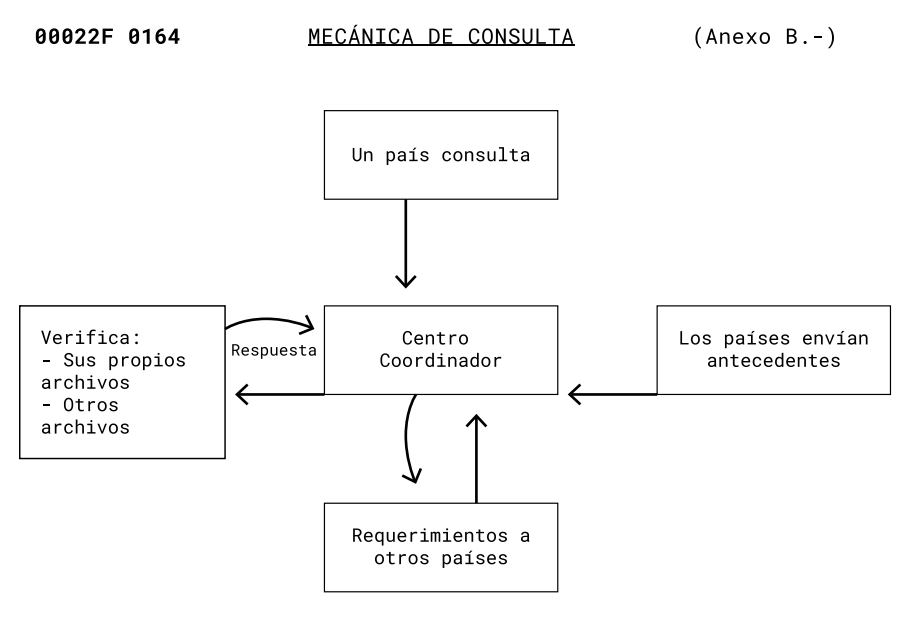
00022F 0164

MECÁNICA DE CONSULTA

(Anexo B.-)

Un país consulta

Verifica:
- Sus propios archivos
- Otros archivos

Respuesta

Centro Coordinador

Los países envían antecedentes

Requerimientos a otros países